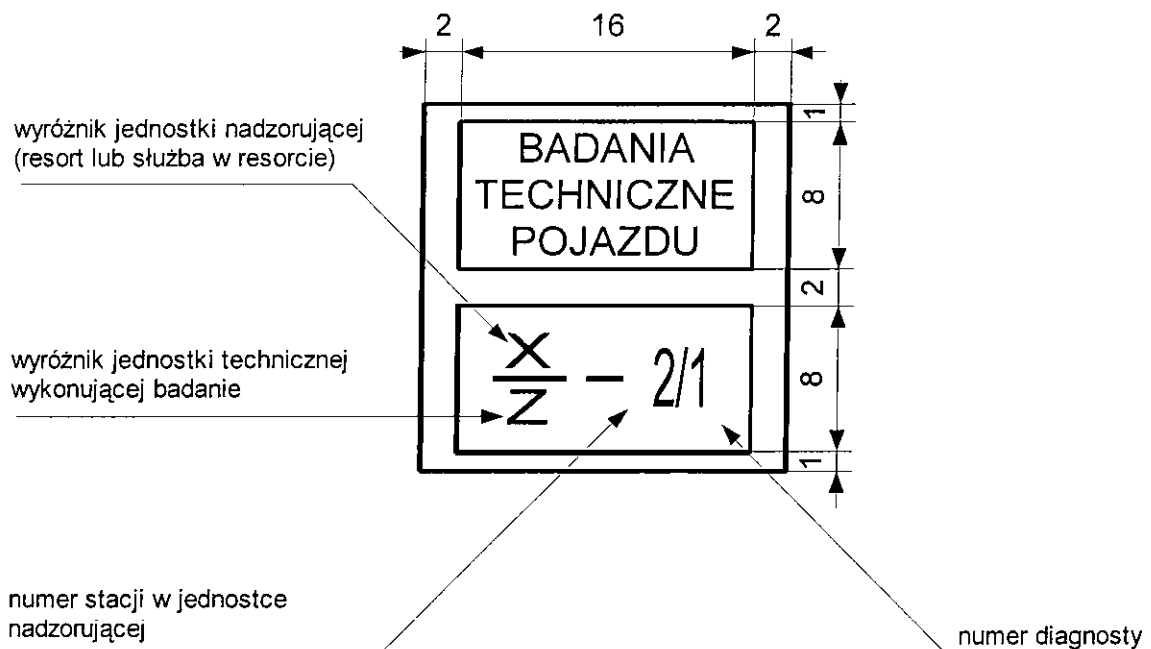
2
16
2
1
8
2
8
1

wyróżnik jednostki nadzorującej (resort lub służba w resorcie)

BADANIA TECHNICZNE POJAZDU

wyróżnik jednostki technicznej wykonującej badanie

$\frac{X}{Z}$ – 2/1

numer stacji w jednostce nadzorującej

numer diagnosty